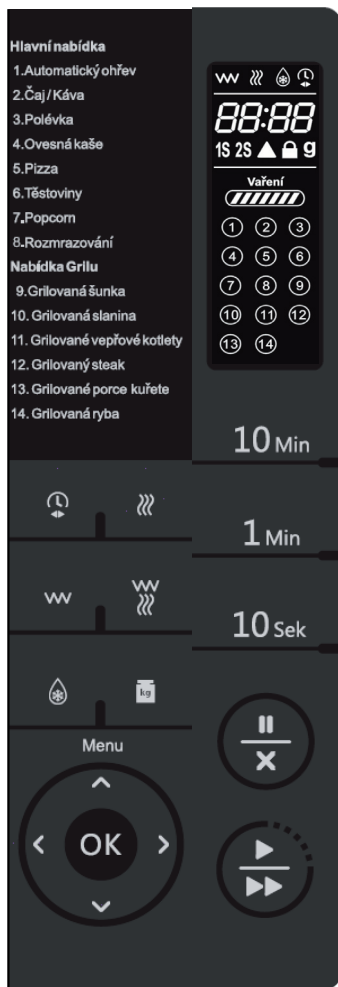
Hlavní nabídka
1.Automatický ohřev
2.Čaj / Káva
3.Polévka
4.Ovesná kaše
5.Pizza
6.Těstoviny
7.Popcorn
8.Rozmrazování
Nabídka Grilu
9.Grilovaná šunka
10. Grilovaná slanina
11. Grilované vepřové kotlety
12. Grilovaný steak
13. Grilované porce kuřete
14. Grilovaná ryba

88:88
1S 2S g
Vaření
1 2 3
4 5 6
7 8 9
10 11 12
13 14

10 Min
1 Min
10 Sek

kg
Menu
OK